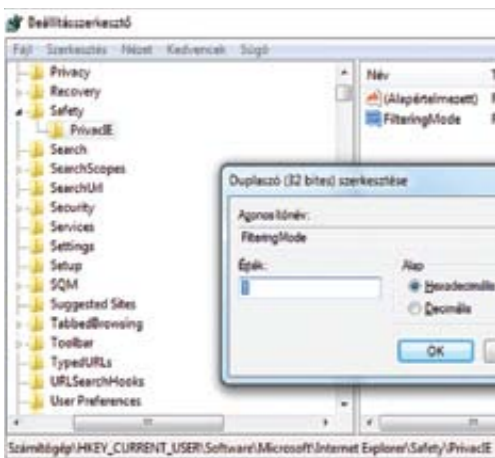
Beállításszerkesztő

Fájl Szerkesztés Nézet Kedvencek Súgó

Privacy
Recovery
Safety
PrivacIE
Search
SearchScopes
SearchUI
Security
Services
Settings
Setup
SQM
Suggested Sites
TabbedBrowsing
Toolbar
TypedURLs
URLSearchHooks
User Preferences

Név
(Alapértelmezett)
FilteringMode

Duplaszó (32 bites) szerkesztése

Azonosító név:
FilteringMode
Érték:
1
Alap
Hexadecimális
Decimális
OK

Számítógép\HKEY_CURRENT_USER\Software\Microsoft\Internet Explorer\Safety\PrivacIE